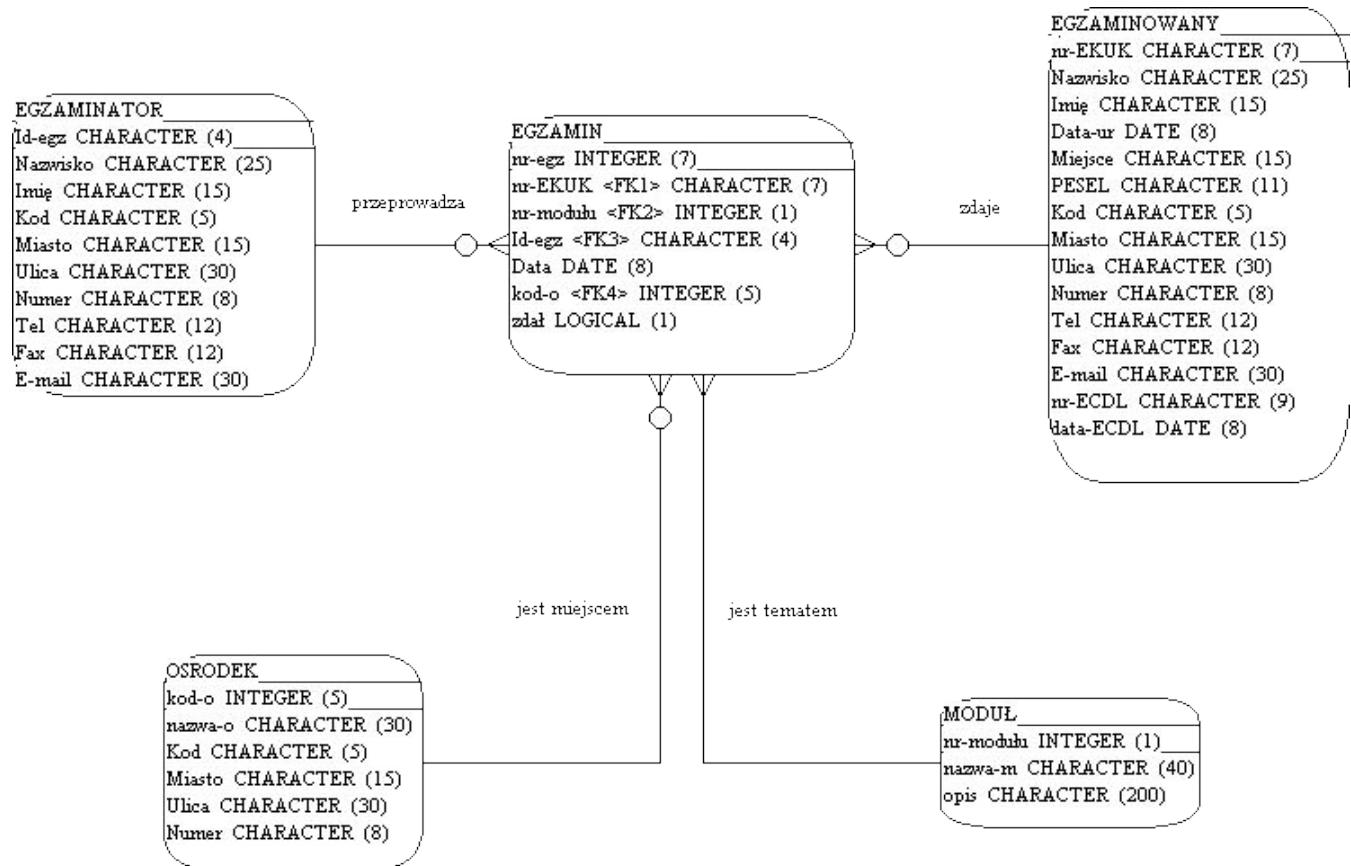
EGZAMINATOR
Id-egz CHARACTER (4)
Nazwisko CHARACTER (25)
Imię CHARACTER (15)
Kod CHARACTER (5)
Miasto CHARACTER (15)
Ulica CHARACTER (30)
Numer CHARACTER (8)
Tel CHARACTER (12)
Fax CHARACTER (12)
E-mail CHARACTER (30)

przeprowadza

EGZAMIN
nr-egz INTEGER (7)
nr-EKUK <FK1> CHARACTER (7)
nr-modułu <FK2> INTEGER (1)
Id-egz <FK3> CHARACTER (4)
Data DATE (8)
kod-o <FK4> INTEGER (5)
zdał LOGICAL (1)

zdaje

EGZAMINOWANY
nr-EKUK CHARACTER (7)
Nazwisko CHARACTER (25)
Imię CHARACTER (15)
Data-ur DATE (8)
Miejsce CHARACTER (15)
PESEL CHARACTER (11)
Kod CHARACTER (5)
Miasto CHARACTER (15)
Ulica CHARACTER (30)
Numer CHARACTER (8)
Tel CHARACTER (12)
Fax CHARACTER (12)
E-mail CHARACTER (30)
nr-ECDL CHARACTER (9)
data-ECDL DATE (8)

jest miejscem

jest tematem

OSRODEK
kod-o INTEGER (5)
nazwa-o CHARACTER (30)
Kod CHARACTER (5)
Miasto CHARACTER (15)
Ulica CHARACTER (30)
Numer CHARACTER (8)

MODUŁ
nr-modułu INTEGER (1)
nazwa-m CHARACTER (40)
opis CHARACTER (200)